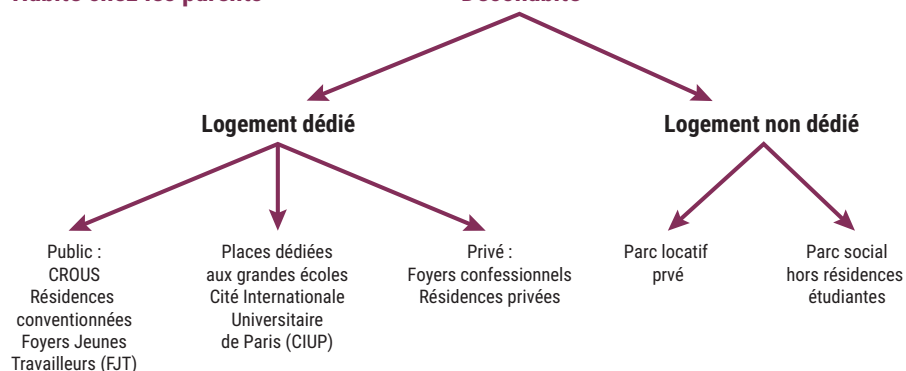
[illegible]

Logement dédié

Logement non dédié

Public :
CROUS
Résidences conventionnées
Foyers Jeunes Travailleurs (FJT)

Places dédiées aux grandes écoles
Cité Internationale Universitaire de Paris (CIUP)

Privé :
Foyers confessionnels
Résidences privées

Parc locatif prvé

Parc social hors résidences étudiantes